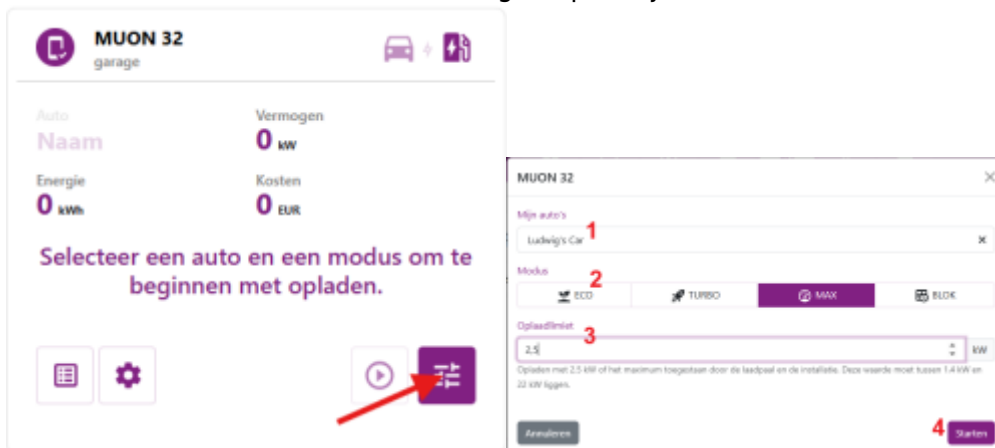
MUON 32
garage

Auto
Naam

Vermogen
0 kW

Energie
0 kWh

Kosten
0 EUR

Selecteer een auto en een modus om te beginnen met opladen.

MUON 32

Mijn auto's
1
Ludwig's Car

Modus
2
ECO
TURBO
MAX
BLOK

Oplaadlimiet
3
2.5
kW

Opladen met 2.5 kW of het maximum toegestaan door de laadpaal en de installatie. Deze waarde moet tussen 1.4 kW en 22 kW liggen.

Annuleren
4
Starten